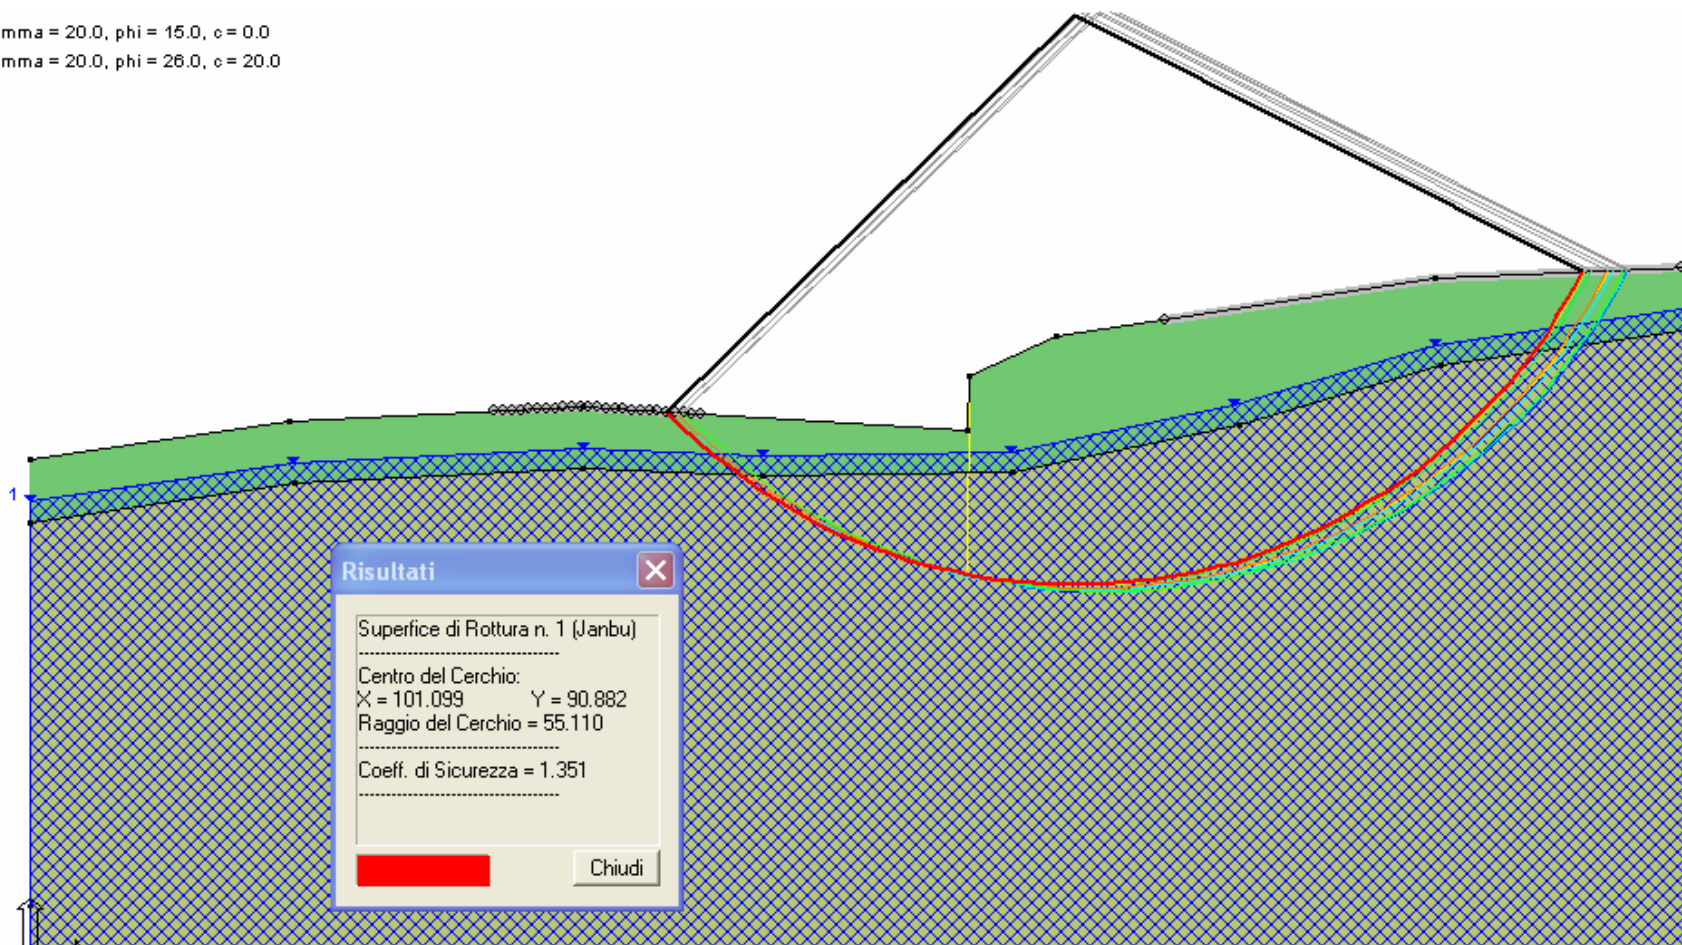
mma = 20.0, phi = 15.0, c = 0.0
mma = 20.0, phi = 26.0, c = 20.0

1

Risultati

Superfice di Rottura n. 1 (Janbu)
--------------------------------
Centro del Cerchio:
X = 101.099 Y = 90.882
Raggio del Cerchio = 55.110
--------------------------------
Coeff. di Sicurezza = 1.351
--------------------------------

Chiudi